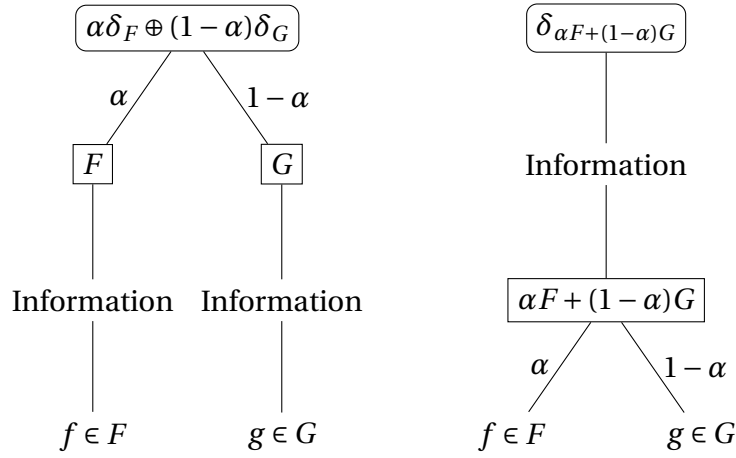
$\alpha\delta_F \oplus (1-\alpha)\delta_G$

$\alpha$

$1-\alpha$

$F$

$G$

Information

Information

$f \in F$

$g \in G$

$\delta_{\alpha F+(1-\alpha)G}$

Information

$\alpha F+(1-\alpha)G$

$\alpha$

$1-\alpha$

$f \in F$

$g \in G$